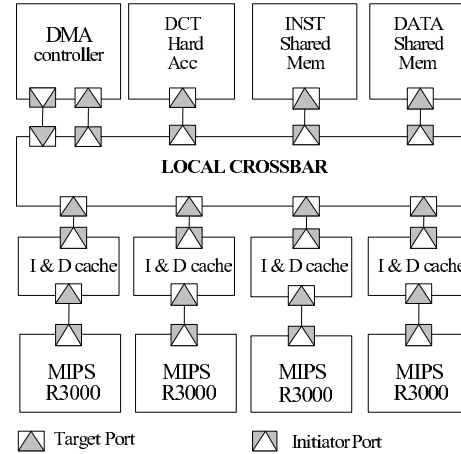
DMA controller

DCT Hard Acc

INST Shared Mem

DATA Shared Mem

LOCAL CROSSBAR

I & D cache

I & D cache

I & D cache

I & D cache

MIPS R3000

MIPS R3000

MIPS R3000

MIPS R3000

Target Port

Initiator Port